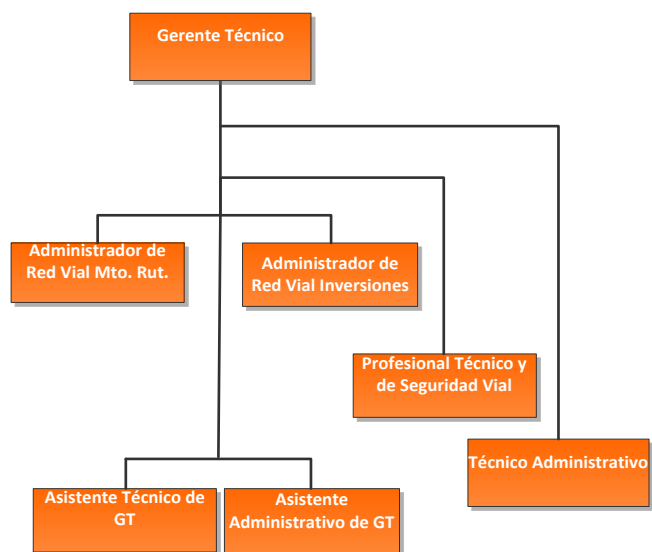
Gerente Técnico

Administrador de Red Vial Mto. Rut.

Administrador de Red Vial Inversiones

Profesional Técnico y de Seguridad Vial

Técnico Administrativo

Asistente Técnico de GT

Asistente Administrativo de GT